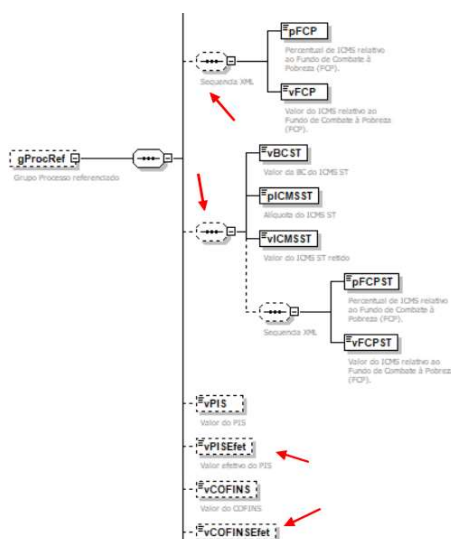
pFCP
Percentual de ICMS relativo ao Fundo de Combate à Pobreza (FCP).

Sequencia XML

vFCP
Valor do ICMS relativo ao Fundo de Combate à Pobreza (FCP).

gProcRef
Grupo Processo referenciado

vBCST
Valor da BC do ICMS ST

pICMSST
Alíquota do ICMS ST

vICMSST
Valor do ICMS ST retido

pFCPST
Percentual de ICMS relativo ao Fundo de Combate à Pobreza (FCP).

Sequencia XML

vFCPST
Valor do ICMS relativo ao Fundo de Combate à Pobreza (FCP).

vPIS
Valor do PIS

vPISEfet
Valor efetivo do PIS

vCOFINS
Valor do COFINS

vCOFINSEfet